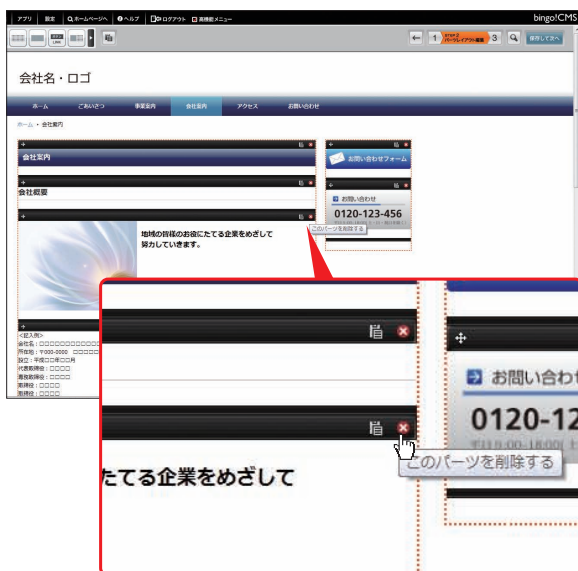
アプリ 設定 ホームページへ ヘルプ ログアウト 高機能メニュー bingo!CMS

1 STEP 2 パーツレイアウト編集 3 保存して次へ

会社名・ロゴ

ホーム ごあいさつ 事業案内 会社案内 アクセス お問い合わせ

ホーム > 会社案内

会社案内

お問い合わせフォーム

会社概要

お問い合わせ

0120-123-456

このパーツを削除する

地域の皆様のお役にたてる企業をめざして努力していきます。

<記入例>
会社名：□□□□□□□□□□□
所在地：〒000-0000 □□□□□
設立：平成□□年□□月
代表取締役：□□□□
専務取締役：□□□□
取締役：□□□□
取締役：□□□□

お問い合わせ

0120-12

たてる企業をめざして

このパーツを削除する